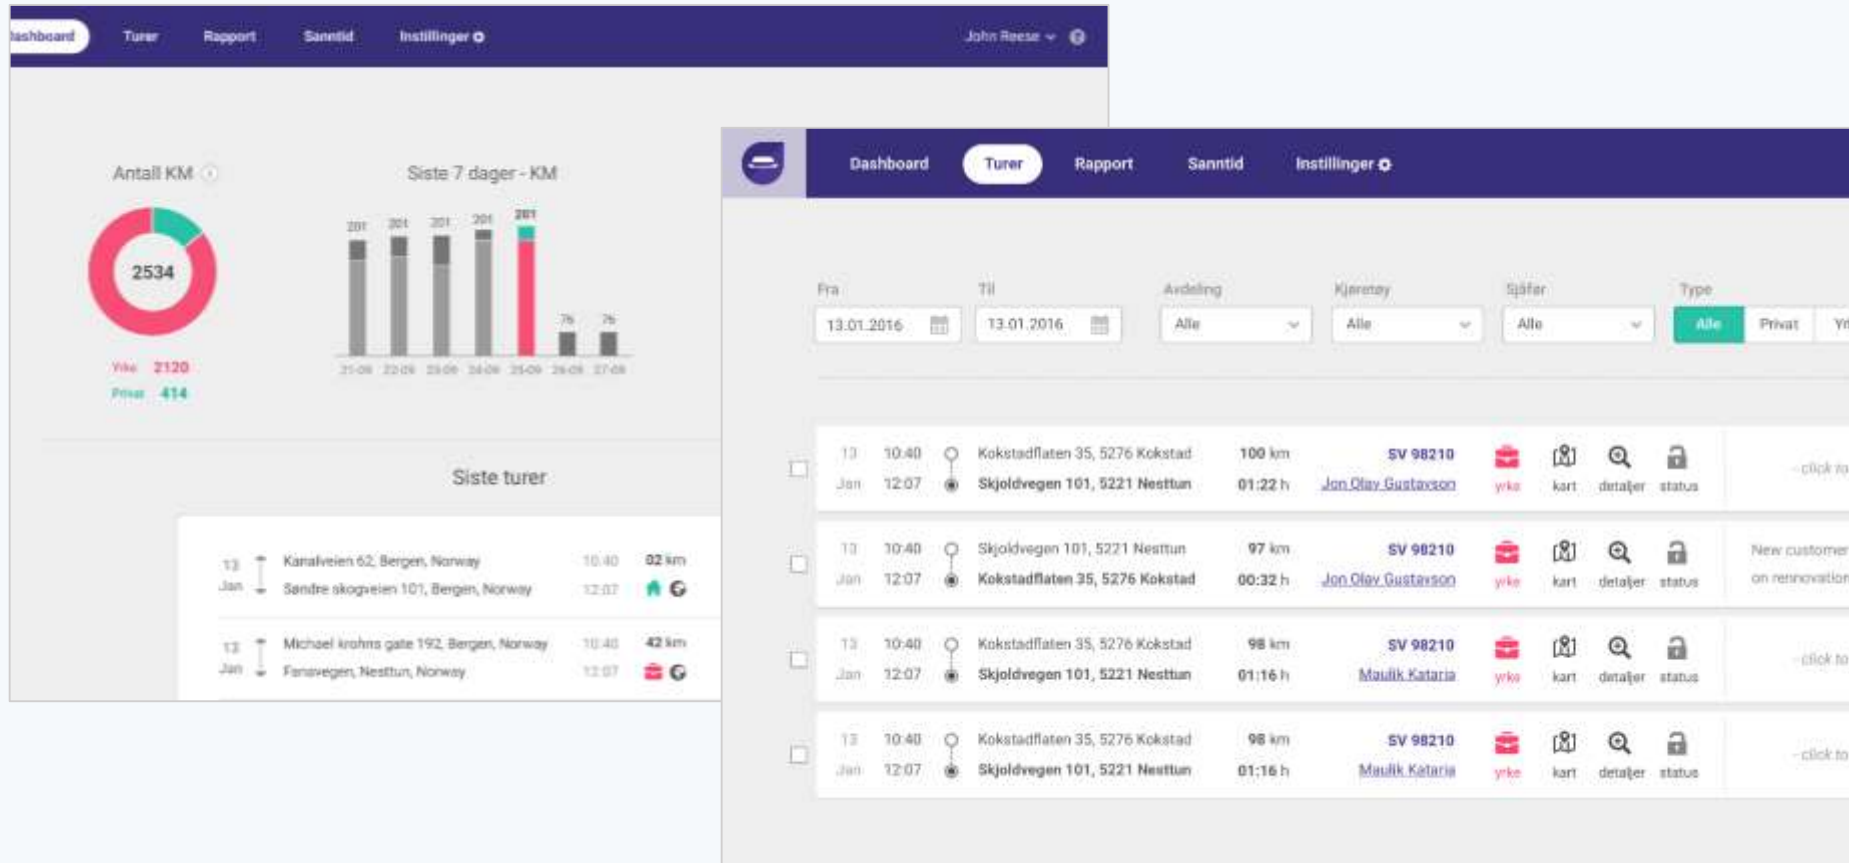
ashboard Turer Rapport Sanntid Instillinger

John Reese

Antall KM

2534

Yrke 2120
Privat 414

Siste 7 dager - KM

201 201 201 201 201 76 76

21-09 22-09 23-09 24-09 25-09 26-09 27-09

Siste turer

13 Jan Kanalveien 62, Bergen, Norway 10:40 02 km
Søndre skogveien 101, Bergen, Norway 12:07

13 Jan Michael krohns gate 192, Bergen, Norway 10:40 42 km
Fanavegen, Nesttun, Norway 12:07

Dashboard Turer Rapport Sanntid Instillinger

Fra 13.01.2016
Til 13.01.2016
Avdeling Alle
Kjøretøy Alle
Sjåfør Alle
Type Alle Privat Yr

| | | | | | | | | | |
|---|---|---|---|---|---|---|---|---|---|
| 13 Jan | 10:40 12:07 | Kokstadflaten 35, 5276 Kokstad / Skjoldvegen 101, 5221 Nesttun | 100 km 01:22 h | SV 98210 Jon Olav Gustavson | yrke | kart | detaljer | status | - click to |
| 13 Jan | 10:40 12:07 | Skjoldvegen 101, 5221 Nesttun / Kokstadflaten 35, 5276 Kokstad | 97 km 00:32 h | SV 98210 Jon Olav Gustavson | yrke | kart | detaljer | status | New customer on rennovation |
| 13 Jan | 10:40 12:07 | Kokstadflaten 35, 5276 Kokstad / Skjoldvegen 101, 5221 Nesttun | 98 km 01:16 h | SV 98210 Maulik Kataria | yrke | kart | detaljer | status | - click to |
| 13 Jan | 10:40 12:07 | Kokstadflaten 35, 5276 Kokstad / Skjoldvegen 101, 5221 Nesttun | 98 km 01:16 h | SV 98210 Maulik Kataria | yrke | kart | detaljer | status | - click to |